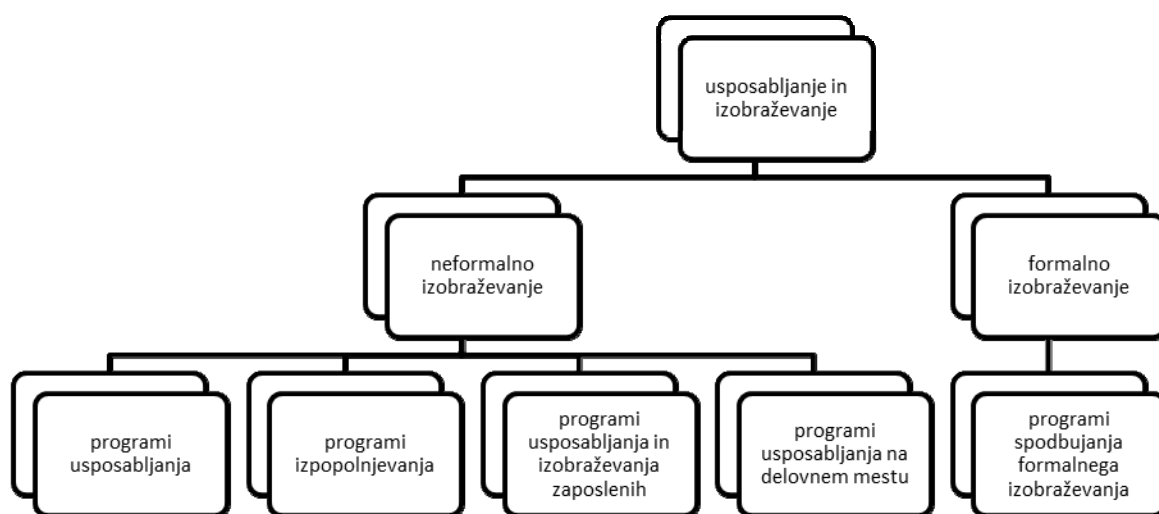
usposabljanje in izobraževanje

neformalno izobraževanje

formalno izobraževanje

programi usposabljanja

programi izpopolnjevanja

programi usposabljanja in izobraževanja zaposlenih

programi usposabljanja na delovnem mestu

programi spodbujanja formalnega izobraževanja